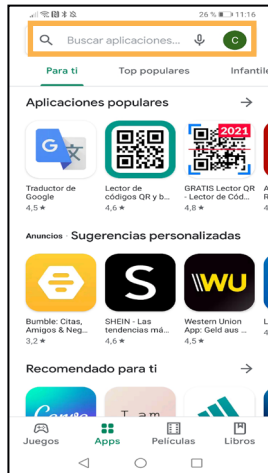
26 % 11:16

Buscar aplicaciones...

C

Para ti

Top populares

Infantil

Aplicaciones populares

→

Traductor de Google

4,5 ★

Lector de códigos QR y b...

4,6 ★

2021

GRATIS Lector QR - Lector de Cód...

4,8 ★

Anuncios · Sugerencias personalizadas

→

Bumble: Citas, Amigos & Neg...

3,2 ★

S

SHEIN - Las tendencias má...

4,6 ★

WU

Western Union App: Gold es...

4,5 ★

Recomendado para ti

→

Canva

T a m

Juegos

Apps

Películas

Libros